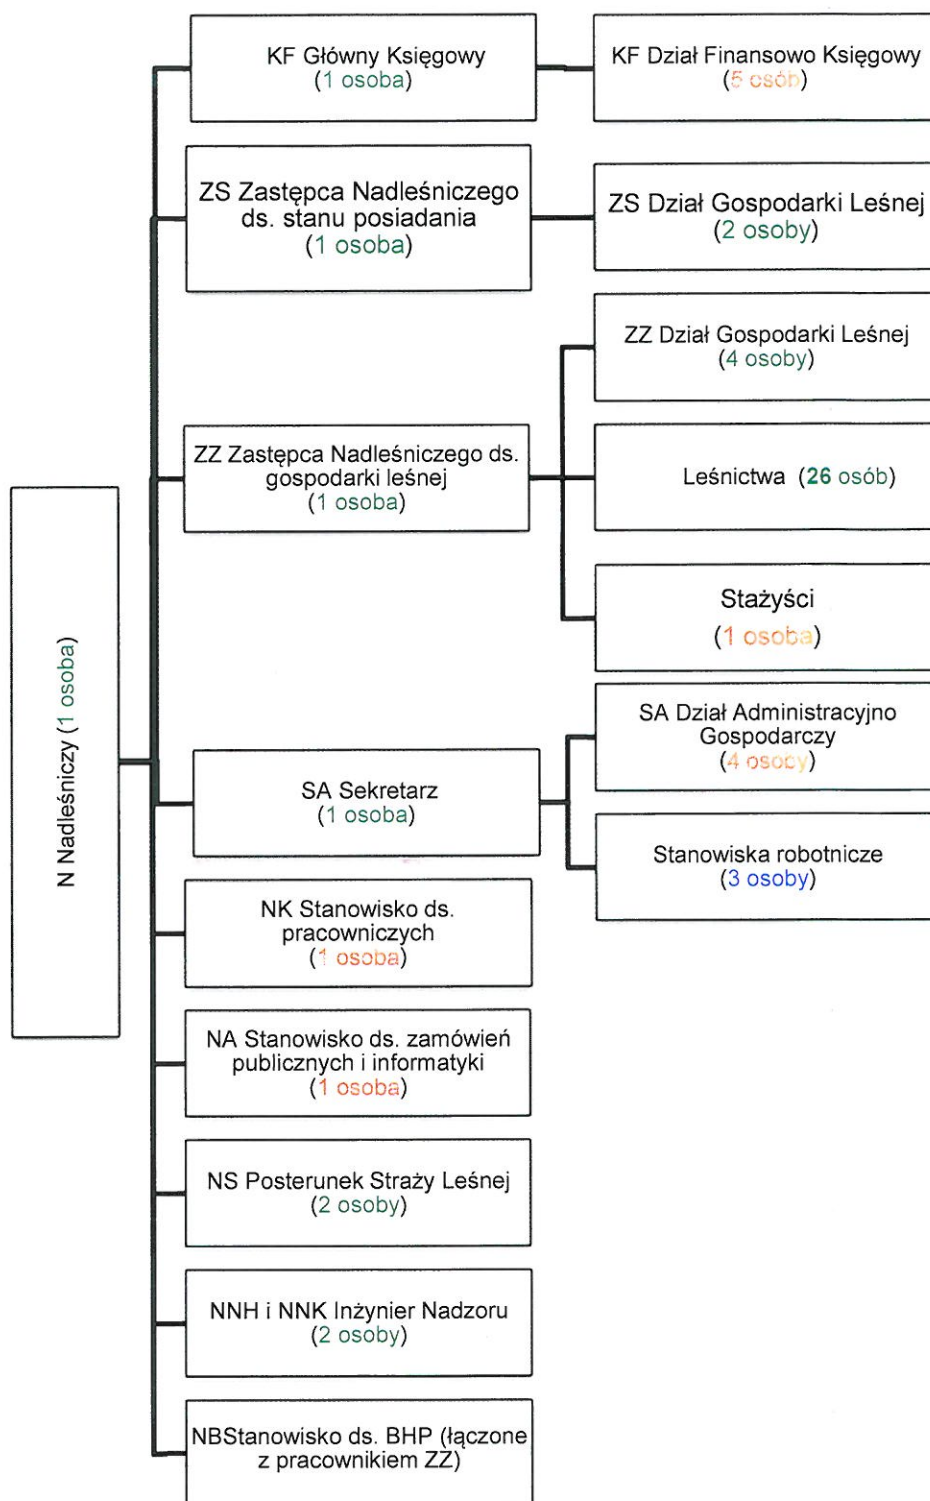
N Nadleśniczy (1 osoba)

KF Główny Księgowy (1 osoba)

KF Dział Finansowo Księgowy (5 osób)

ZS Zastępca Nadleśniczego ds. stanu posiadania (1 osoba)

ZS Dział Gospodarki Leśnej (2 osoby)

ZZ Zastępca Nadleśniczego ds. gospodarki leśnej (1 osoba)

ZZ Dział Gospodarki Leśnej (4 osoby)

Leśnictwa (26 osób)

Stażyści (1 osoba)

SA Sekretarz (1 osoba)

SA Dział Administracyjno Gospodarczy (4 osoby)

Stanowiska robotnicze (3 osoby)

NK Stanowisko ds. pracowniczych (1 osoba)

NA Stanowisko ds. zamówień publicznych i informatyki (1 osoba)

NS Posterunek Straży Leśnej (2 osoby)

NNH i NNK Inżynier Nadzoru (2 osoby)

NBStanowisko ds. BHP (łączone z pracownikiem ZZ)